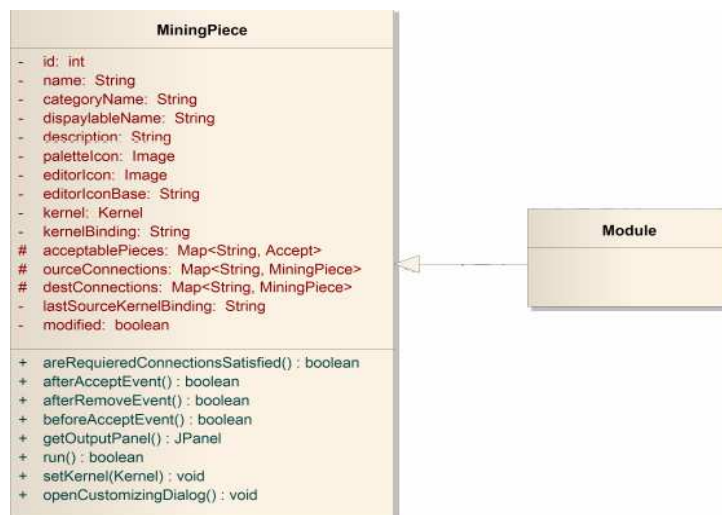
MiningPiece

- id: int
- name: String
- categoryName: String
- dispaylableName: String
- description: String
- paletteIcon: Image
- editorIcon: Image
- editorIconBase: String
- kernel: Kernel
- kernelBinding: String
# acceptablePieces: Map<String, Accept>
# ourceConnections: Map<String, MiningPiece>
# destConnections: Map<String, MiningPiece>
- lastSourceKernelBinding: String
- modified: boolean

+ areRequieredConnectionsSatisfied() : boolean
+ afterAcceptEvent() : boolean
+ afterRemoveEvent() : boolean
+ beforeAcceptEvent() : boolean
+ getOutputPanel() : JPanel
+ run() : boolean
+ setKernel(Kernel) : void
+ openCustomizingDialog() : void

Module